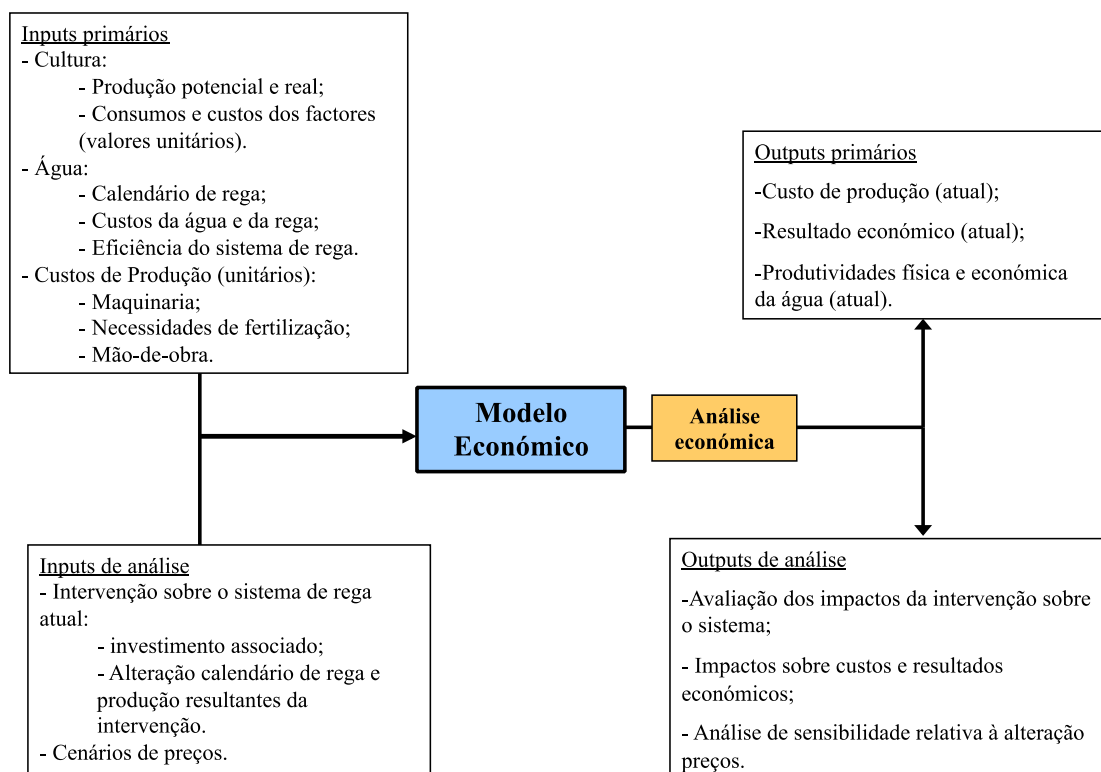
Inputs primários
- Cultura:
- Produção potencial e real;
- Consumos e custos dos factores (valores unitários).
- Água:
- Calendário de rega;
- Custos da água e da rega;
- Eficiência do sistema de rega.
- Custos de Produção (unitários):
- Maquinaria;
- Necessidades de fertilização;
- Mão-de-obra.

Outputs primários
-Custo de produção (atual);
-Resultado económico (atual);
-Produtividades física e económica da água (atual).

Modelo Económico

Análise económica

Inputs de análise
- Intervenção sobre o sistema de rega atual:
- investimento associado;
- Alteração calendário de rega e produção resultantes da intervenção.
- Cenários de preços.

Outputs de análise
-Avaliação dos impactos da intervenção sobre o sistema;
- Impactos sobre custos e resultados económicos;
- Análise de sensibilidade relativa à alteração preços.